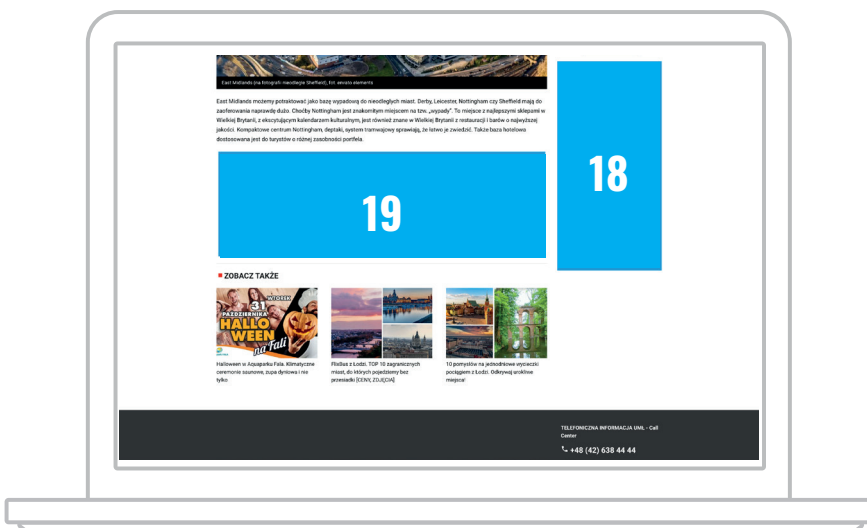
East Midlands (na fotografii nieodległe Sheffield), fot. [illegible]

East Midlands możemy potraktować jako bazę wypadową do nieodległych miast. Derby, Leicester, Nottingham czy Sheffield mają do zaoferowania naprawdę dużo. Choćby Nottingham jest znakomitym miejscem na tzw. „wypady". To miejsce z najlepszymi sklepami w Wielkiej Brytanii, z ekscytującym kalendarzem kulturalnym, jest również znane w Wielkiej Brytanii z restauracji i barów o najwyższej jakości. Kompaktowe centrum Nottingham, deptaki, system tramwajowy sprawiają, że łatwo je zwiedzić. Także baza hotelowa dostosowana jest do turystów o różnej zasobności portfela.

18

19

ZOBACZ TAKŻE

31 PAŹDZIERNIKA HALLOWEEN na Fali

Halloween w Aquaparku Fala. Klimatyczne ceremonie saunowe, zupa dyniowa i nie tylko

Prosto z Łodzi. TOP 10 zagranicznych miast, do których pojedziemy bez przesiadki [CENY, ZDJĘCIA]

10 pomysłów na jednodniowe wycieczki pociągiem z Łodzi. Odkrywaj urokliwe miejsca!

TELEFONICZNA INFORMACJA UMŁ - Call Center

+48 (42) 638 44 44